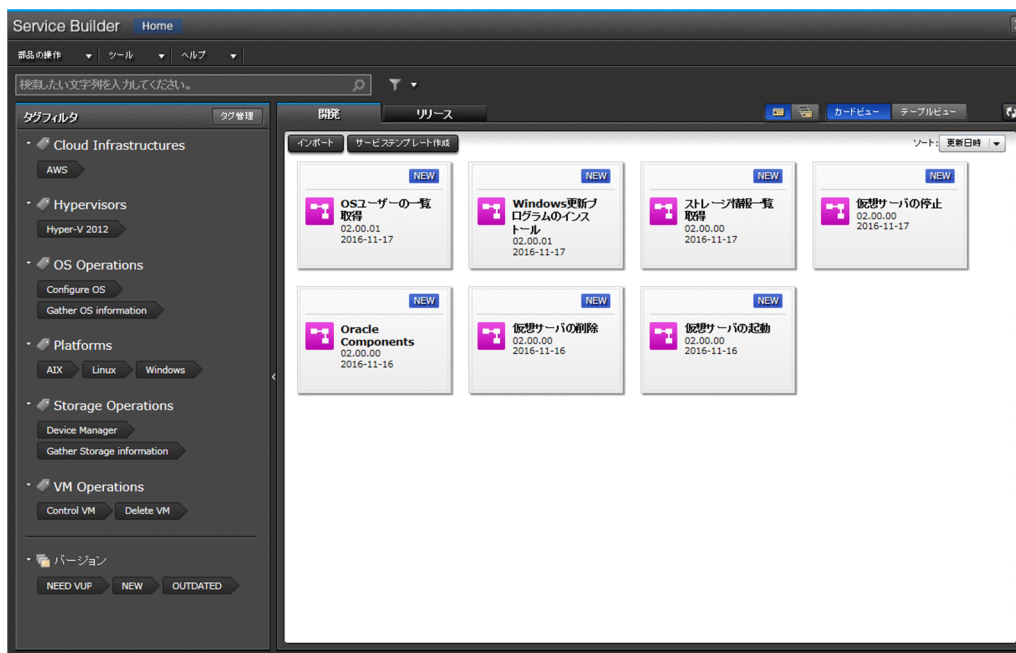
Service Builder Home

部品の操作 ツール ヘルプ

検索したい文字列を入力してください。

タグフィルタ タグ管理

Cloud Infrastructures
AWS

Hypervisors
Hyper-V 2012

OS Operations
Configure OS
Gather OS information

Platforms
AIX Linux Windows

Storage Operations
Device Manager
Gather Storage information

VM Operations
Control VM Delete VM

バージョン
NEED VUP NEW OUTDATED

開発 リリース

カードビュー テーブルビュー

インポート サービステンプレート作成

ソート: 更新日時

NEW
OSユーザーの一覧取得
02.00.01
2016-11-17

NEW
Windows更新プログラムのインストール
02.00.01
2016-11-17

NEW
ストレージ情報一覧取得
02.00.00
2016-11-17

NEW
仮想サーバの停止
02.00.00
2016-11-17

NEW
Oracle Components
02.00.00
2016-11-16

NEW
仮想サーバの削除
02.00.00
2016-11-16

NEW
仮想サーバの起動
02.00.00
2016-11-16